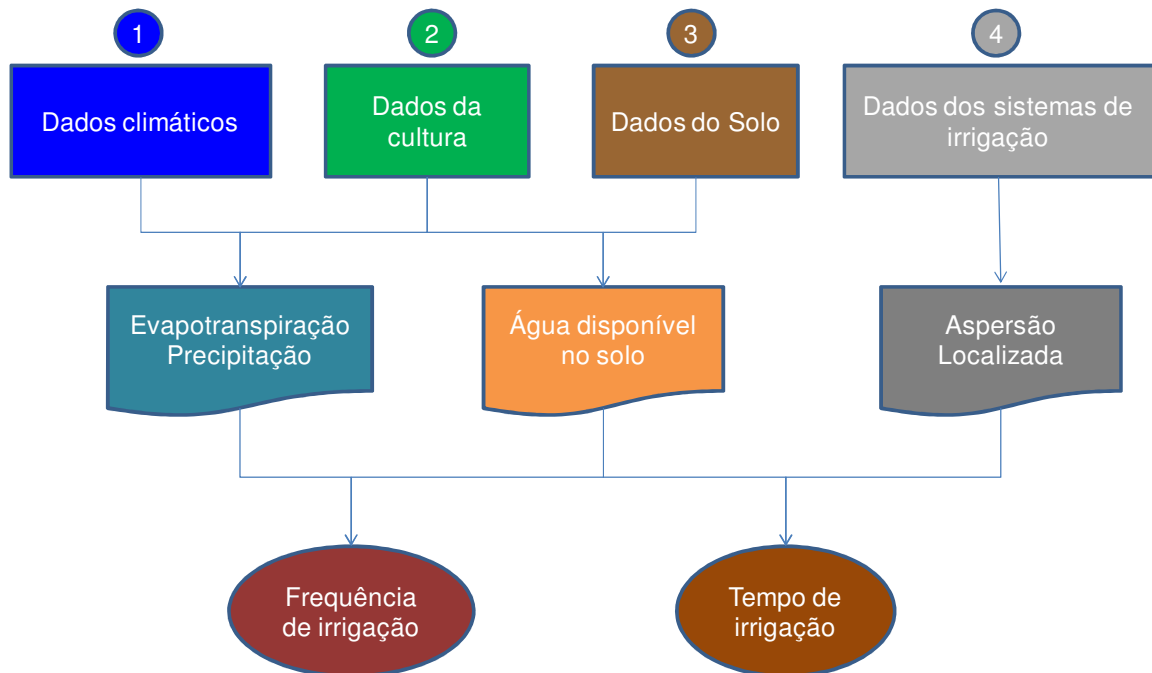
1

Dados climáticos

2

Dados da cultura

3

Dados do Solo

4

Dados dos sistemas de irrigação

Evapotranspiração
Precipitação

Água disponível no solo

Aspersão
Localizada

Frequência de irrigação

Tempo de irrigação